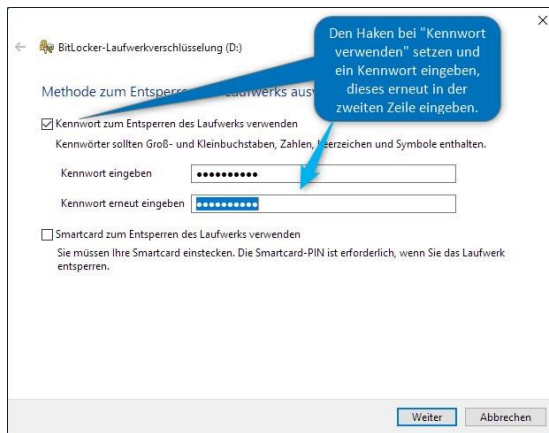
BitLocker-Laufwerkverschlüsselung (D:)

Methode zum Entsperren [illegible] Laufwerks ausw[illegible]

Den Haken bei "Kennwort verwenden" setzen und ein Kennwort eingeben, dieses erneut in der zweiten Zeile eingeben.

☑ Kennwort zum Entsperren des Laufwerks verwenden

Kennwörter sollten Groß- und Kleinbuchstaben, Zahlen, Leerzeichen und Symbole enthalten.

Kennwort eingeben ••••••••••

Kennwort erneut eingeben ••••••••••

☐ Smartcard zum Entsperren des Laufwerks verwenden

Sie müssen Ihre Smartcard einstecken. Die Smartcard-PIN ist erforderlich, wenn Sie das Laufwerk entsperren.

Weiter Abbrechen